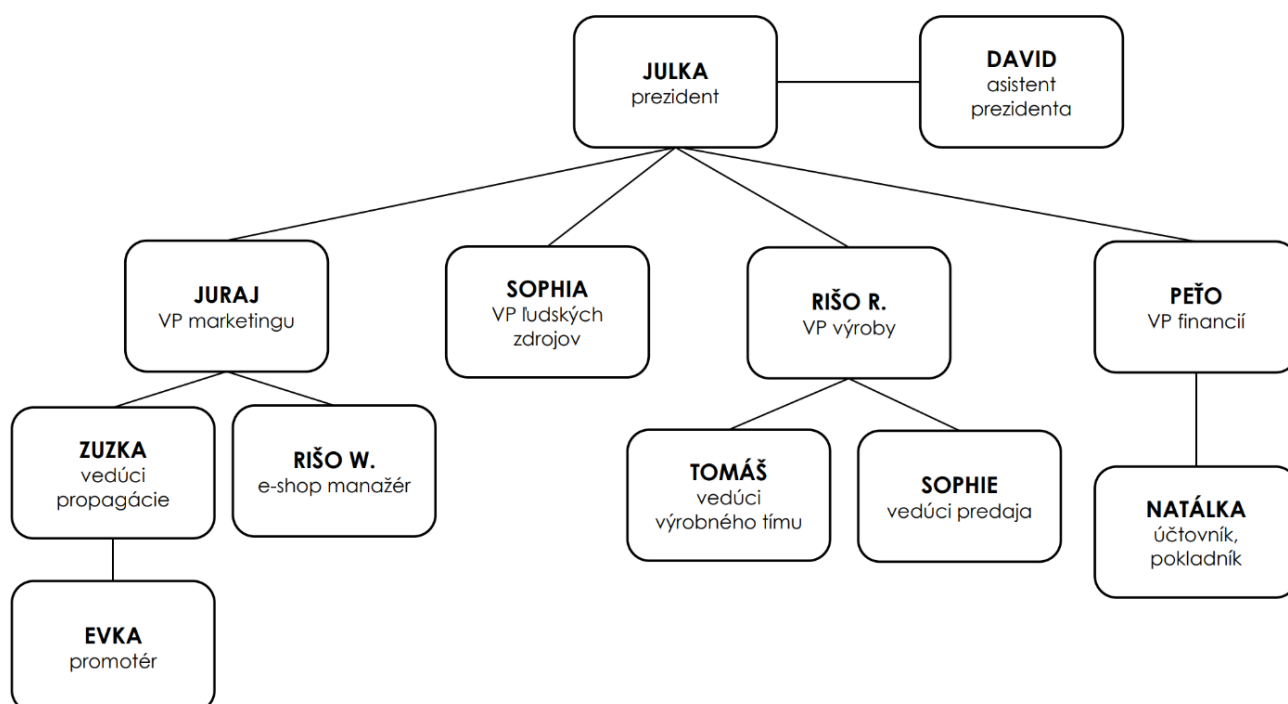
**JULKA**
prezident

**DAVID**
asistent prezidenta

**JURAJ**
VP marketingu

**SOPHIA**
VP ľudských zdrojov

**RIŠO R.**
VP výroby

**PEŤO**
VP financií

**ZUZKA**
vedúci propagácie

**RIŠO W.**
e-shop manažér

**TOMÁŠ**
vedúci výrobného tímu

**SOPHIE**
vedúci predaja

**NATÁLKA**
účtovník, pokladník

**EVKA**
promotér